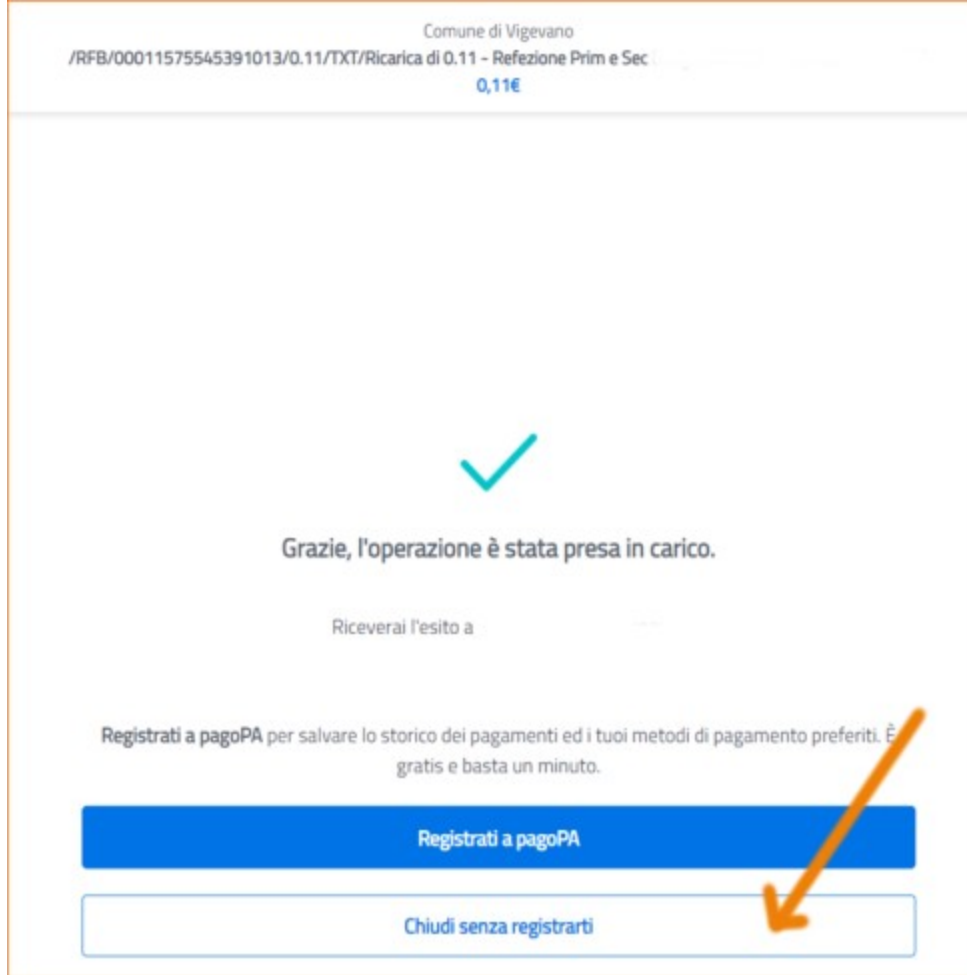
Comune di Vigevano
/RFB/00011575545391013/0.11/TXT/Ricarica di 0.11 - Refezione Prim e Sec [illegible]
0,11€

Grazie, l'operazione è stata presa in carico.

Riceverai l'esito a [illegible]

Registrati a pagoPA per salvare lo storico dei pagamenti ed i tuoi metodi di pagamento preferiti. È gratis e basta un minuto.

Registrati a pagoPA

Chiudi senza registrarti